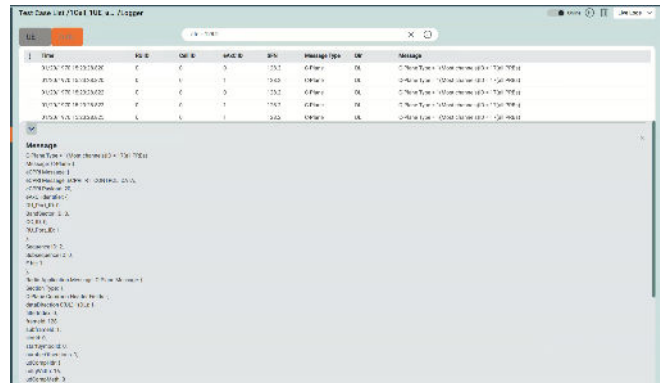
Test Case List / TCell TUE ... / Logger

Message

C-Plane Type = 1(Most channels)(0 = 1 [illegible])

Message C-Plane {

eCPRI Message {

eCPRI Message Type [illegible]

eCPRI Payload 28,

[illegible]

}

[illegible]

}

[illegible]

Section Type 1

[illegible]

dataDirection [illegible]

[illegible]